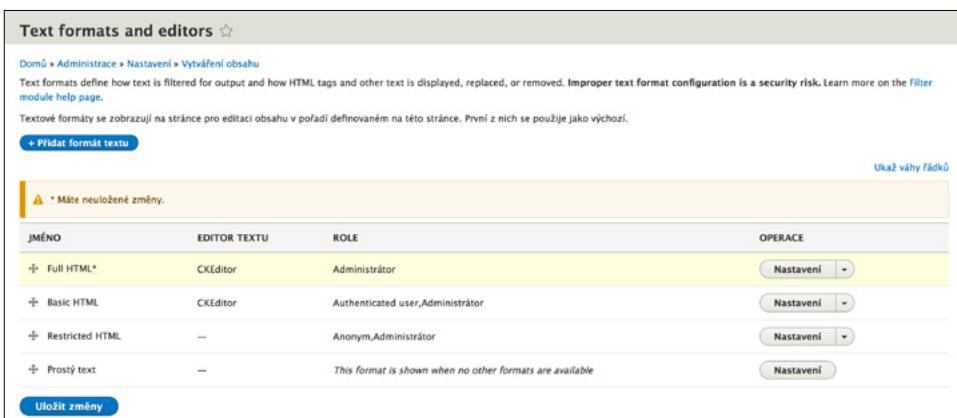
Text formats and editors ☆

Domů » Administrace » Nastavení » Vytváření obsahu

Text formats define how text is filtered for output and how HTML tags and other text is displayed, replaced, or removed. **Improper text format configuration is a security risk.** Learn more on the Filter module help page.

Textové formáty se zobrazují na stránce pro editaci obsahu v pořadí definovaném na této stránce. První z nich se použije jako výchozí.

+ Přidat formát textu

Ukaž váhy řádků

* Máte neuložené změny.

| JMÉNO | EDITOR TEXTU | ROLE | OPERACE |
|---|---|---|---|
| Full HTML* | CKEditor | Administrátor | Nastavení |
| Basic HTML | CKEditor | Authenticated user,Administrátor | Nastavení |
| Restricted HTML | — | Anonym,Administrátor | Nastavení |
| Prostý text | — | This format is shown when no other formats are available | Nastavení |

Uložit změny